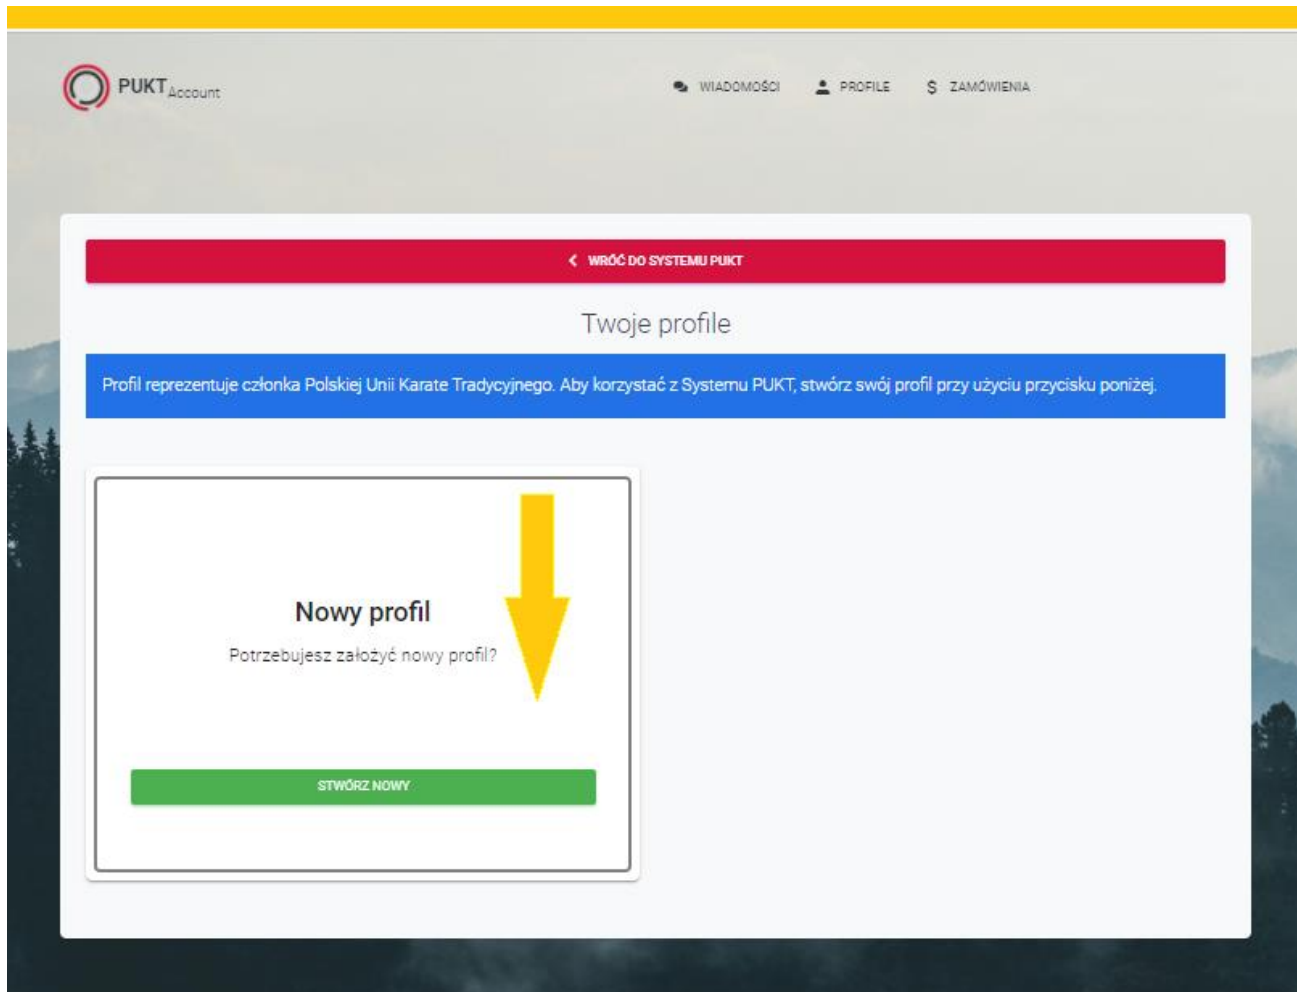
PUKT Account

WIADOMOŚCI PROFILE $ ZAMÓWIENIA

WRÓĆ DO SYSTEMU PUKT

Twoje profile

Profil reprezentuje członka Polskiej Unii Karate Tradycyjnego. Aby korzystać z Systemu PUKT, stwórz swój profil przy użyciu przycisku poniżej.

Nowy profil

Potrzebujesz założyć nowy profil?

STWÓRZ NOWY